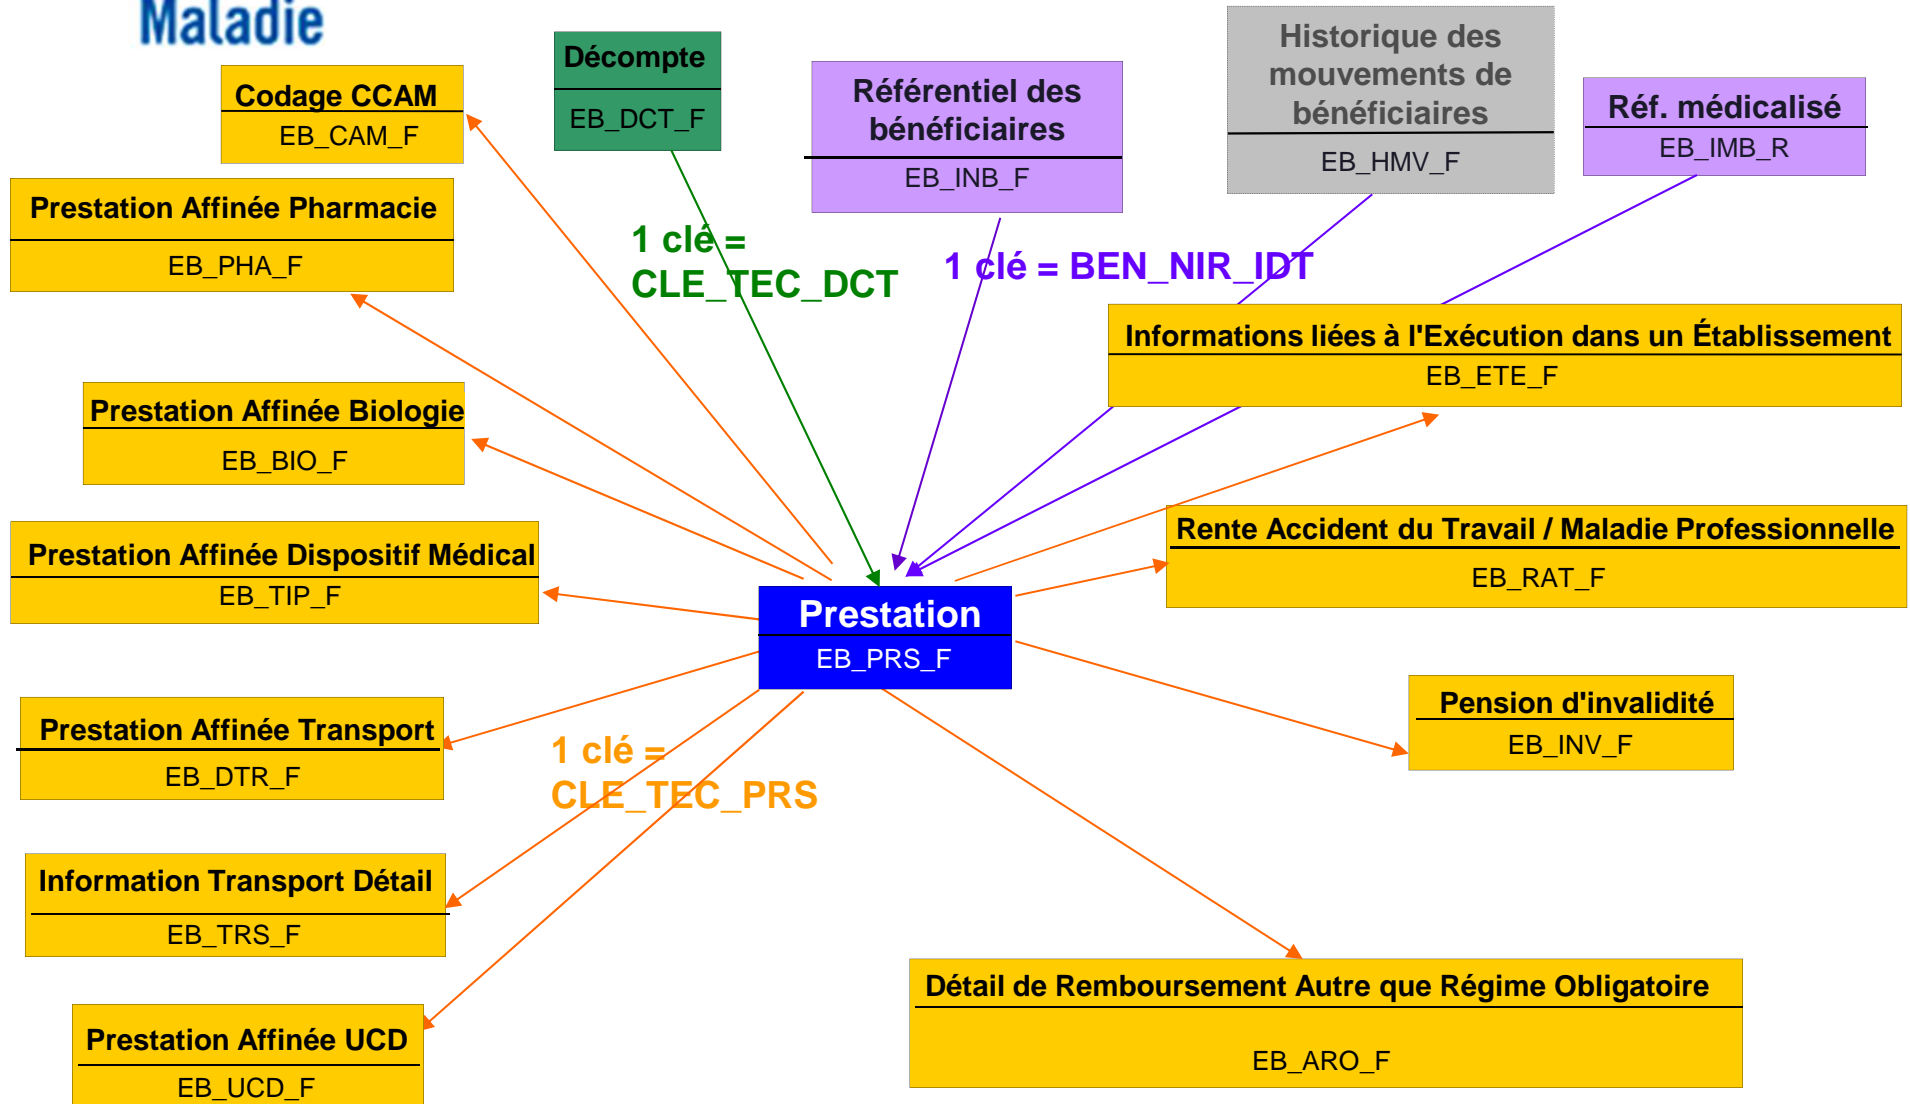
Maladie

Codage CCAM
EB_CAM_F

Décompte
EB_DCT_F

Référentiel des bénéficiaires
EB_INB_F

Historique des mouvements de bénéficiaires
EB_HMV_F

Réf. médicalisé
EB_IMB_R

Prestation Affinée Pharmacie
EB_PHA_F

1 clé = CLE_TEC_DCT

1 clé = BEN_NIR_IDT

Informations liées à l'Exécution dans un Établissement
EB_ETE_F

Prestation Affinée Biologie
EB_BIO_F

Rente Accident du Travail / Maladie Professionnelle
EB_RAT_F

Prestation Affinée Dispositif Médical
EB_TIP_F

Prestation
EB_PRS_F

Prestation Affinée Transport
EB_DTR_F

1 clé = CLE_TEC_PRS

Pension d'invalidité
EB_INV_F

Information Transport Détail
EB_TRS_F

Détail de Remboursement Autre que Régime Obligatoire
EB_ARO_F

Prestation Affinée UCD
EB_UCD_F